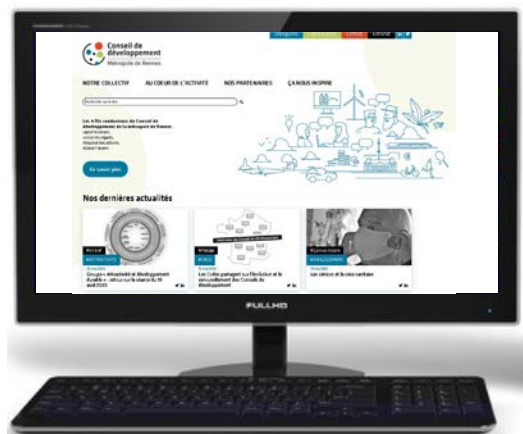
Conseil de développement
Métropole de Rennes

NOTRE COLLECTIF
AU COEUR DE L'ACTIVITÉ
NOS PARTENAIRES
ÇA NOUS INSPIRE

En savoir plus

Nos dernières actualités

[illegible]

Les Codev partagent sur l'évolution et le renouvellement des Conseils de développement

Les séniors et la crise sanitaire

FULLHD